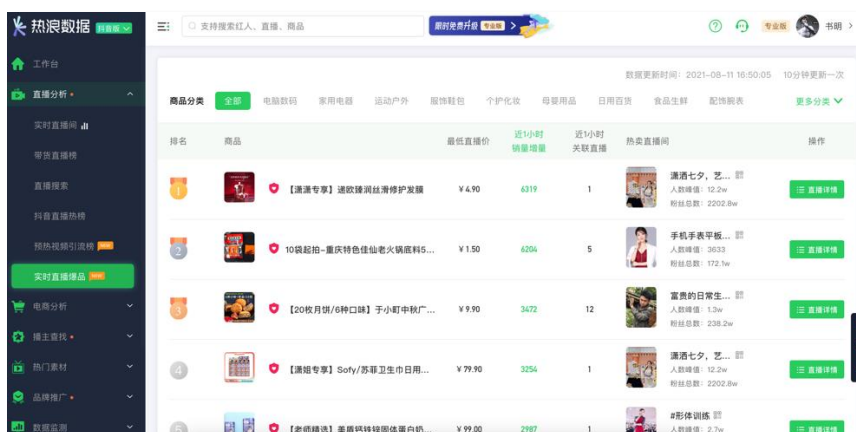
热浪数据 抖音版

工作台
直播分析
实时直播间
带货直播榜
直播搜索
抖音直播热榜
预热视频引流榜
实时直播爆品
电商分析
播主查找
热门素材
品牌推广
数据监测

支持搜索红人、直播、商品

限时免费升级 专业版

专业版 书明

数据更新时间：2021-08-11 16:50:05 10分钟更新一次

商品分类 全部 电脑数码 家用电器 运动户外 服饰鞋包 个护化妆 母婴用品 日用百货 食品生鲜 配饰腕表 更多分类

| 排名 | 商品 | 最低直播价 | 近1小时销量增量 | 近1小时关联直播 | 热卖直播间 | 操作 |
|---|---|---|---|---|---|---|
| 1 | 【潇潇专享】递欧臻润丝滑修护发膜 | ¥4.90 | 6319 | 1 | 潇洒七夕，艺... 人数峰值：12.2w 粉丝总数：2202.8w | 直播详情 |
| 2 | 10袋起拍-重庆特色佳仙老火锅底料5... | ¥1.50 | 6204 | 5 | 手机手表平板... 人数峰值：3633 粉丝总数：172.1w | 直播详情 |
| 3 | 【20枚月饼/6种口味】于小町中秋广... | ¥9.90 | 3472 | 12 | 富贵的日常生... 人数峰值：1.3w 粉丝总数：238.2w | 直播详情 |
| 4 | 【潇姐专享】Sofy/苏菲卫生巾日用... | ¥79.90 | 3254 | 1 | 潇洒七夕，艺... 人数峰值：12.2w 粉丝总数：2202.8w | 直播详情 |
| 5 | 【老师精选】美质钙锌硒固体蛋白奶... | ¥99.00 | 2987 | 1 | #形体训练 人数峰值：2.7w | 直播详情 |